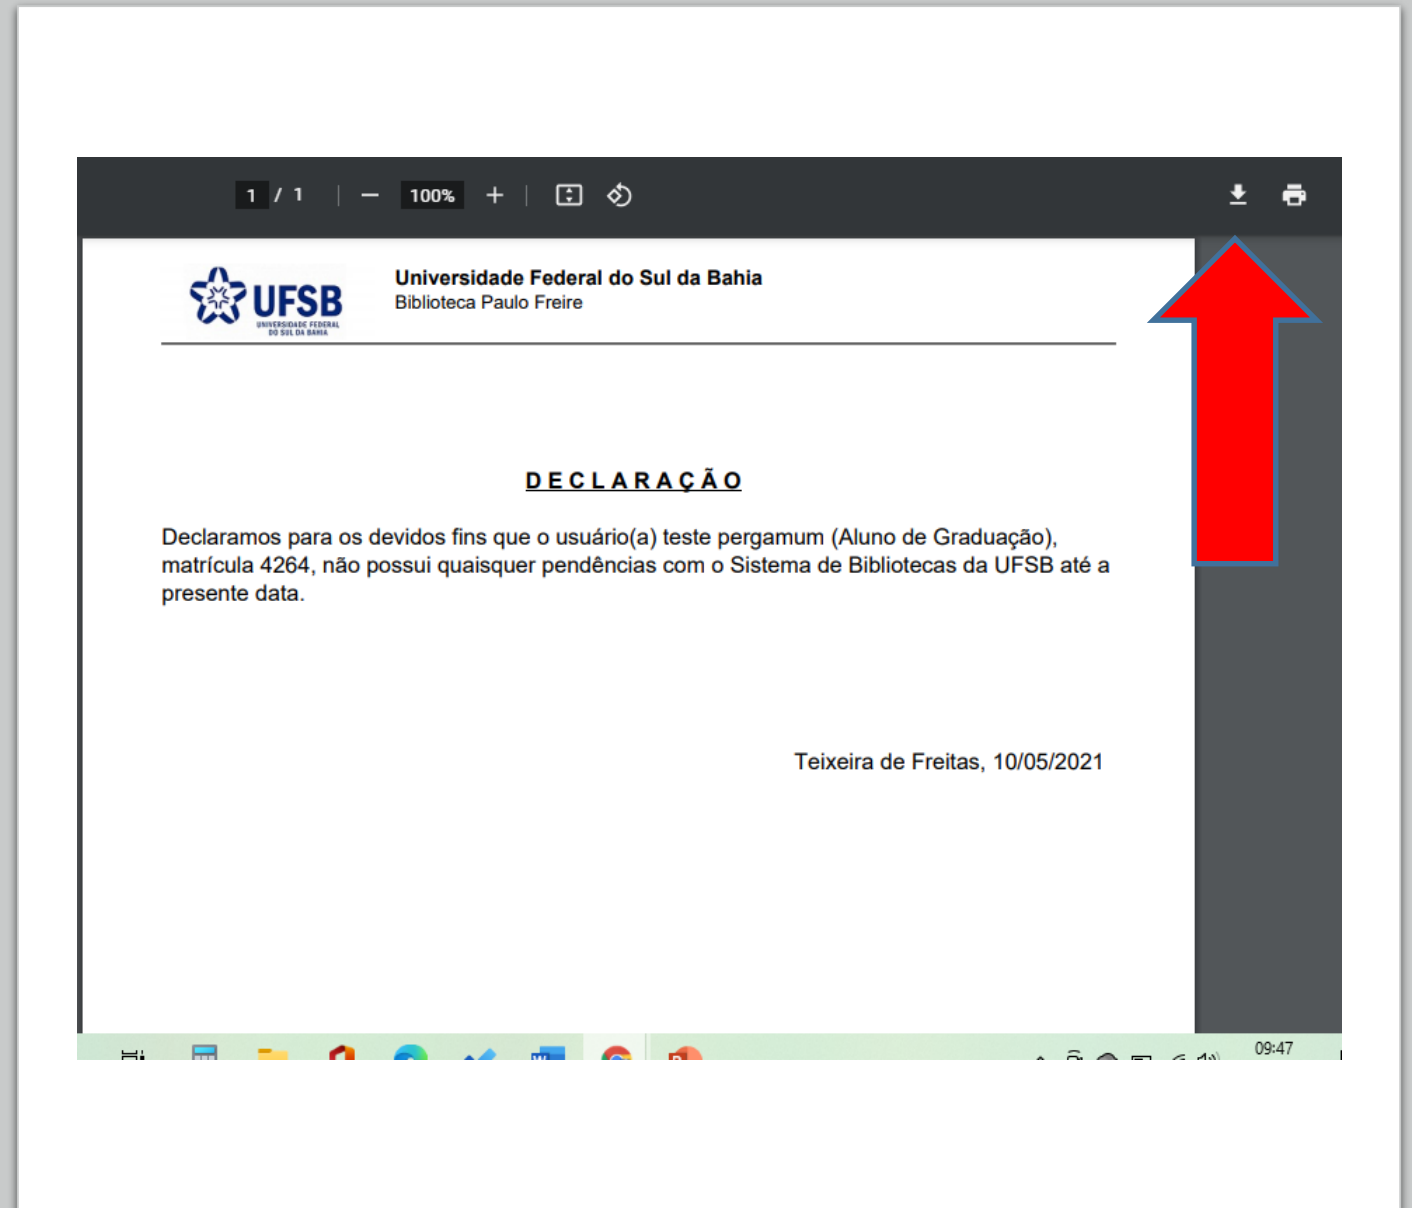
1 / 1 — 100% +

UFSB
UNIVERSIDADE FEDERAL DO SUL DA BAHIA

Universidade Federal do Sul da Bahia
Biblioteca Paulo Freire

DECLARAÇÃO

Declaramos para os devidos fins que o usuário(a) teste pergamum (Aluno de Graduação), matrícula 4264, não possui quaisquer pendências com o Sistema de Bibliotecas da UFSB até a presente data.

Teixeira de Freitas, 10/05/2021

09:47